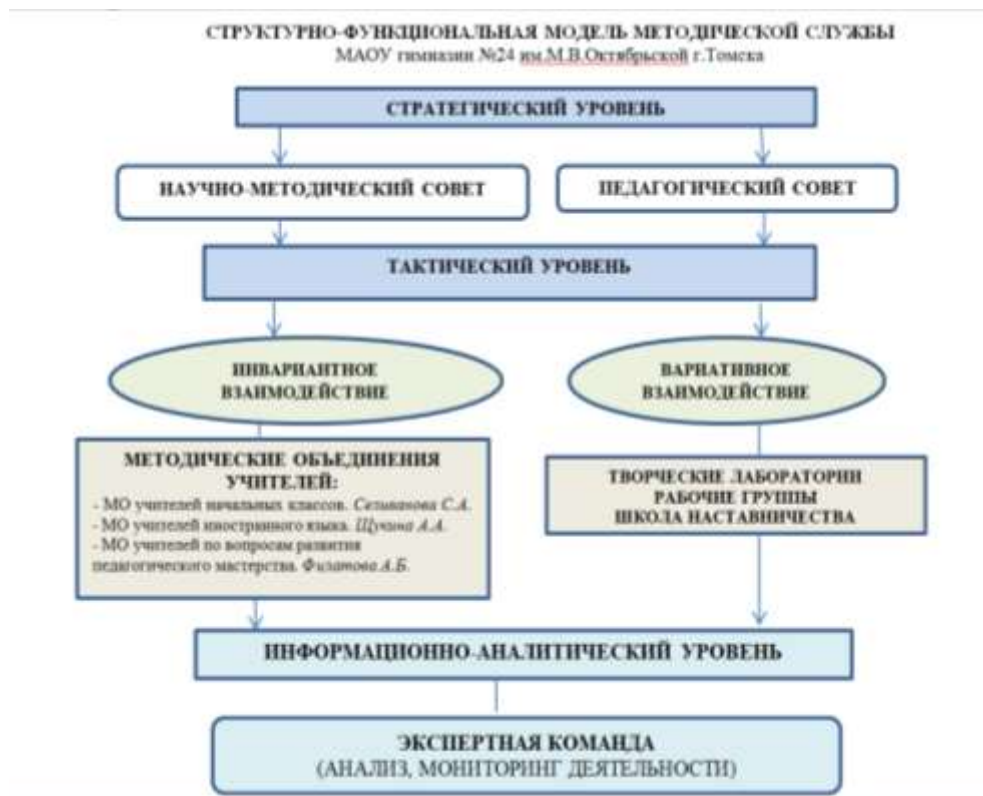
СТРУКТУРНО-ФУНКЦИОНАЛЬНАЯ МОДЕЛЬ МЕТОДИЧЕСКОЙ СЛУЖБЫ
МАОУ гимназии №24 им.М.В.Октябрьской г.Томска

СТРАТЕГИЧЕСКИЙ УРОВЕНЬ

НАУЧНО-МЕТОДИЧЕСКИЙ СОВЕТ

ПЕДАГОГИЧЕСКИЙ СОВЕТ

ТАКТИЧЕСКИЙ УРОВЕНЬ

ИНВАРИАНТНОЕ ВЗАИМОДЕЙСТВИЕ

ВАРИАТИВНОЕ ВЗАИМОДЕЙСТВИЕ

МЕТОДИЧЕСКИЕ ОБЪЕДИНЕНИЯ УЧИТЕЛЕЙ:
- МО учителей начальных классов. Селиванова С.А.
- МО учителей иностранного языка. Щучина А.А.
- МО учителей по вопросам развития педагогического мастерства. Филатова А.Б.

ТВОРЧЕСКИЕ ЛАБОРАТОРИИ
РАБОЧИЕ ГРУППЫ
ШКОЛА НАСТАВНИЧЕСТВА

ИНФОРМАЦИОННО-АНАЛИТИЧЕСКИЙ УРОВЕНЬ

ЭКСПЕРТНАЯ КОМАНДА
(АНАЛИЗ, МОНИТОРИНГ ДЕЯТЕЛЬНОСТИ)